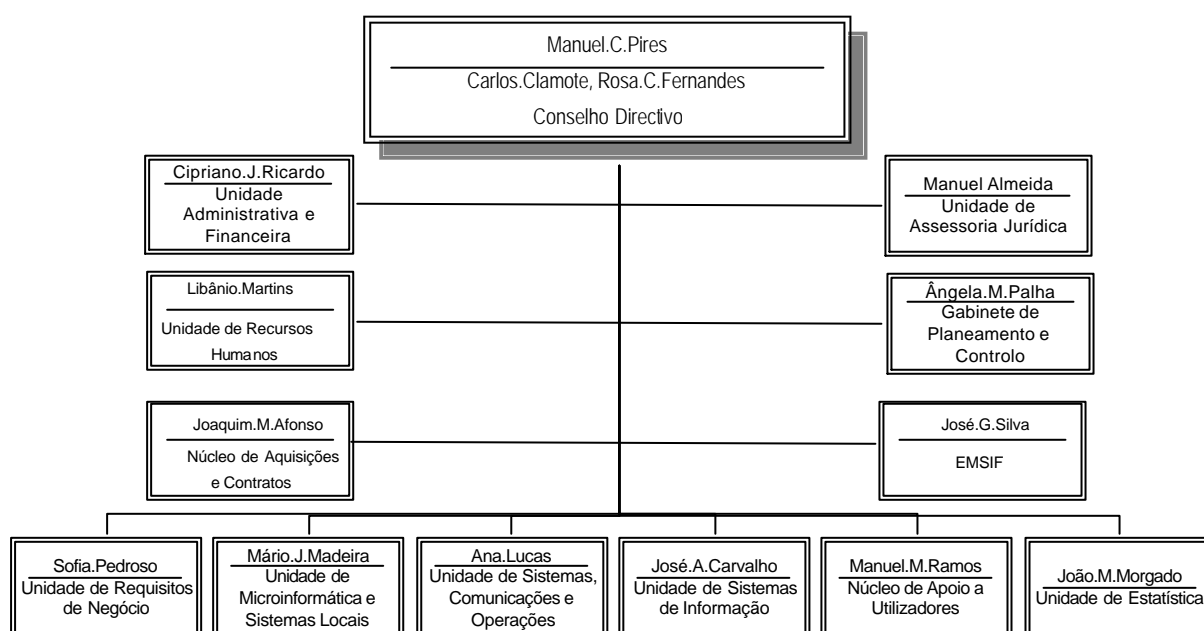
Manuel.C.Pires

Carlos.Clamote, Rosa.C.Fernandes

Conselho Directivo

Cipriano.J.Ricardo
Unidade Administrativa e Financeira

Manuel Almeida
Unidade de Assessoria Jurídica

Libânio.Martins
Unidade de Recursos Humanos

Ângela.M.Palha
Gabinete de Planeamento e Controlo

Joaquim.M.Afonso
Núcleo de Aquisições e Contratos

José.G.Silva
EMSIF

Sofia.Pedroso
Unidade de Requisitos de Negócio

Mário.J.Madeira
Unidade de Microinformática e Sistemas Locais

Ana.Lucas
Unidade de Sistemas, Comunicações e Operações

José.A.Carvalho
Unidade de Sistemas de Informação

Manuel.M.Ramos
Núcleo de Apoio a Utilizadores

João.M.Morgado
Unidade de Estatística